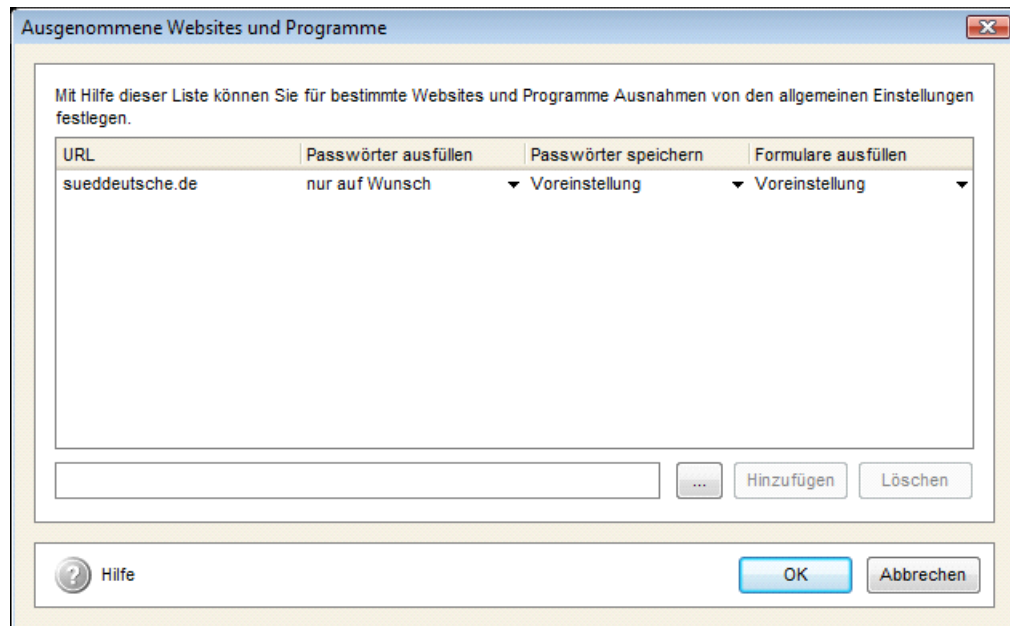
Ausgenommene Websites und Programme

Mit Hilfe dieser Liste können Sie für bestimmte Websites und Programme Ausnahmen von den allgemeinen Einstellungen festlegen.

| URL | Passwörter ausfüllen | Passwörter speichern | Formulare ausfüllen |
|---|---|---|---|
| sueddeutsche.de | nur auf Wunsch | Voreinstellung | Voreinstellung |

...

Hinzufügen

Löschen

Hilfe

OK

Abbrechen